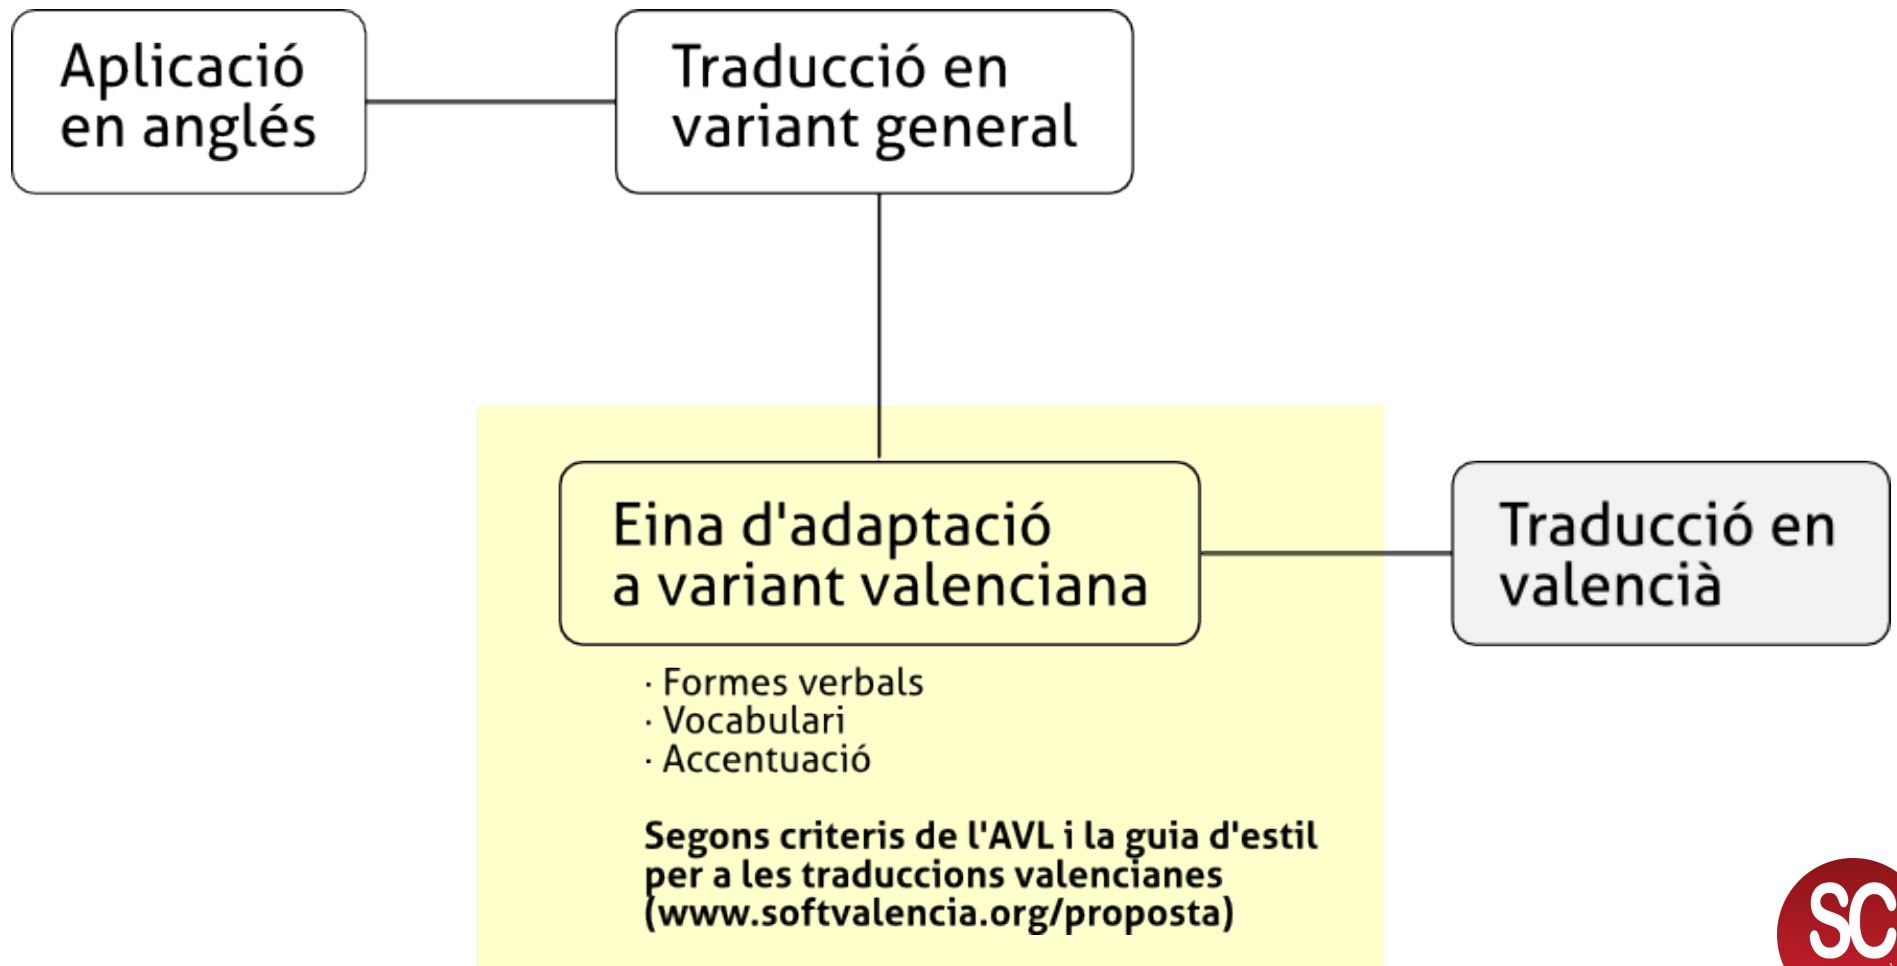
Aplicació en anglés

Traducció en variant general

Eina d'adaptació a variant valenciana

Traducció en valencià

· Formes verbals
· Vocabulari
· Accentuació

Segons criteris de l'AVL i la guia d'estil per a les traduccions valencianes (www.softvalencia.org/proposta)

SC